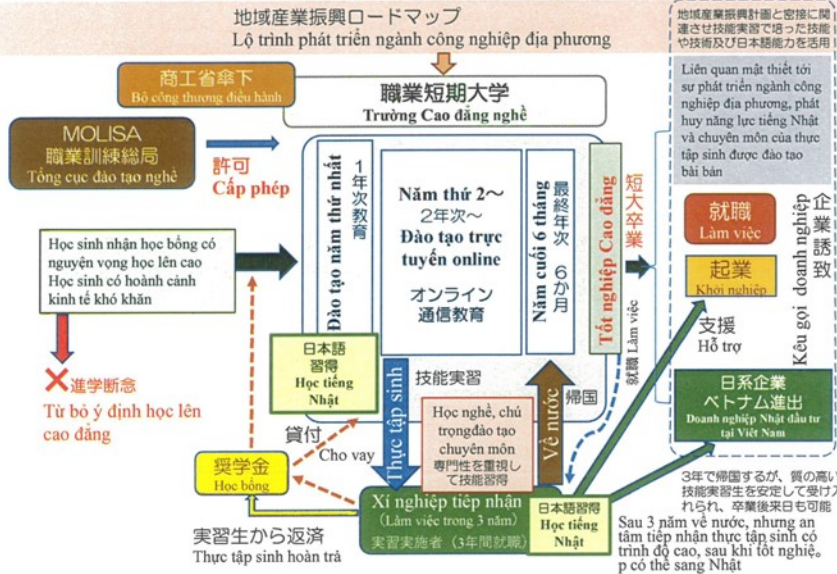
地域産業振興ロードマップ
Lộ trình phát triển ngành công nghiệp địa phương

地域産業振興計画と密接に関連させ技能実習で培った技能や技術及び日本語能力を活用

Liên quan mật thiết tới sự phát triển ngành công nghiệp địa phương, phát huy năng lực tiếng Nhật và chuyên môn của thực tập sinh được đào tạo bài bản

商工省傘下
Bộ công thương điều hành

職業短期大学
Trường Cao đẳng nghề

MOLISA
職業訓練総局
Tổng cục đào tạo nghề

許可
Cấp phép

Học sinh nhận học bổng có nguyện vọng học lên cao
Học sinh có hoàn cảnh kinh tế khó khăn

進学断念
Từ bỏ ý định học lên cao đẳng

Đào tạo năm thứ nhất
1年次教育

Năm thứ 2～
2年次～
Đào tạo trực tuyến online
オンライン
通信教育

Năm cuối 6 tháng
最終年次 6か月

Tốt nghiệp Cao đẳng
短大卒業

就職 Làm việc

企業誘致
Kêu gọi doanh nghiệp

就職
Làm việc

起業
Khởi nghiệp

支援
Hỗ trợ

日系企業
ベトナム進出
Doanh nghiệp Nhật đầu tư tại Việt Nam

日本語習得
Học tiếng Nhật

技能実習

Thực tập sinh

Về nước

帰国

Học nghề, chú trọngđào tạo chuyên môn
専門性を重視して技能習得

貸付
Cho vay

奨学金
Học bổng

Xí nghiệp tiếp nhận
(Làm việc trong 3 năm)
実習実施者（3年間就職）

日本語習得
Học tiếng Nhật

実習生から返済
Thực tập sinh hoàn trả

3年で帰国するが、質の高い技能実習生を安定して受け入れられ、卒業後来日も可能

Sau 3 năm về nước, nhưng an tâm tiếp nhận thực tập sinh có trình độ cao, sau khi tốt nghiệp có thể sang Nhật